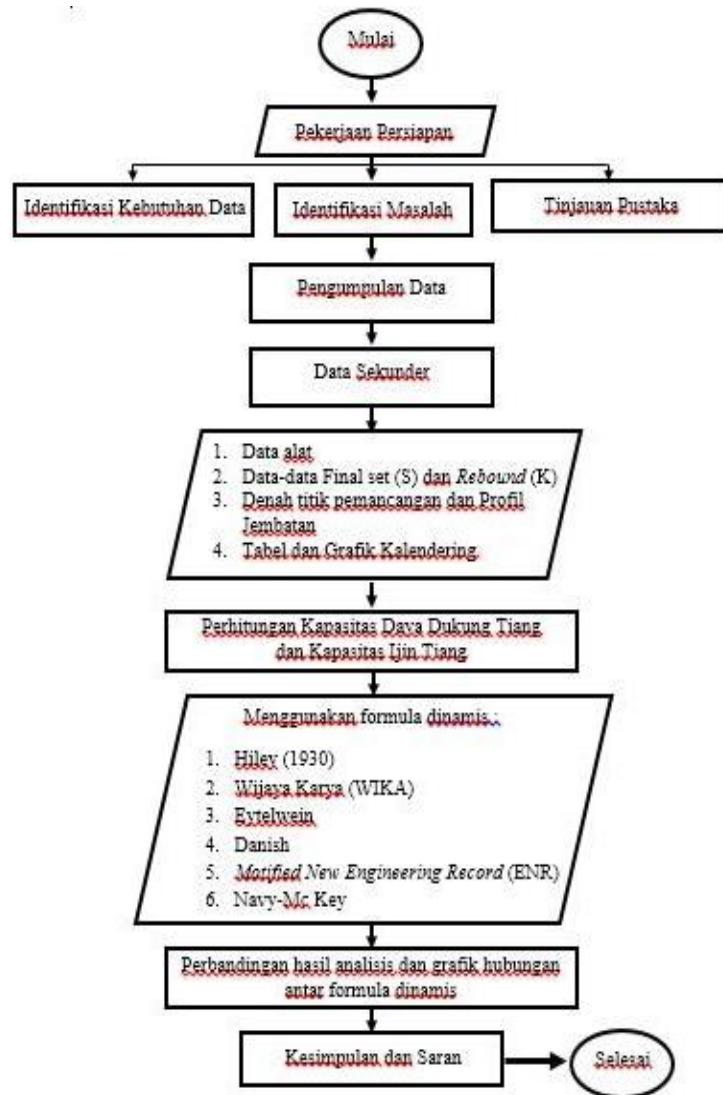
Mulai

Pekerjaan Persiapan

Identifikasi Kebutuhan Data

Identifikasi Masalah

Tinjauan Pustaka

Pengumpulan Data

Data Sekunder

1. Data alat
2. Data-data Final set (S) dan *Rebound* (K)
3. Denah titik pemancangan dan Profil Jembatan
4. Tabel dan Grafik Kalendering

Perhitungan Kapasitas Daya Dukung Tiang dan Kapasitas Ijin Tiang

Menggunakan formula dinamis :

1. Hiley (1930)
2. Wijaya Karya (WIKA)
3. Eytelwein
4. Danish
5. *Motified New Engineering Record* (ENR)
6. Navy-Mc Key

Perbandingan hasil analisis dan grafik hubungan antar formula dinamis

Kesimpulan dan Saran

Selesai